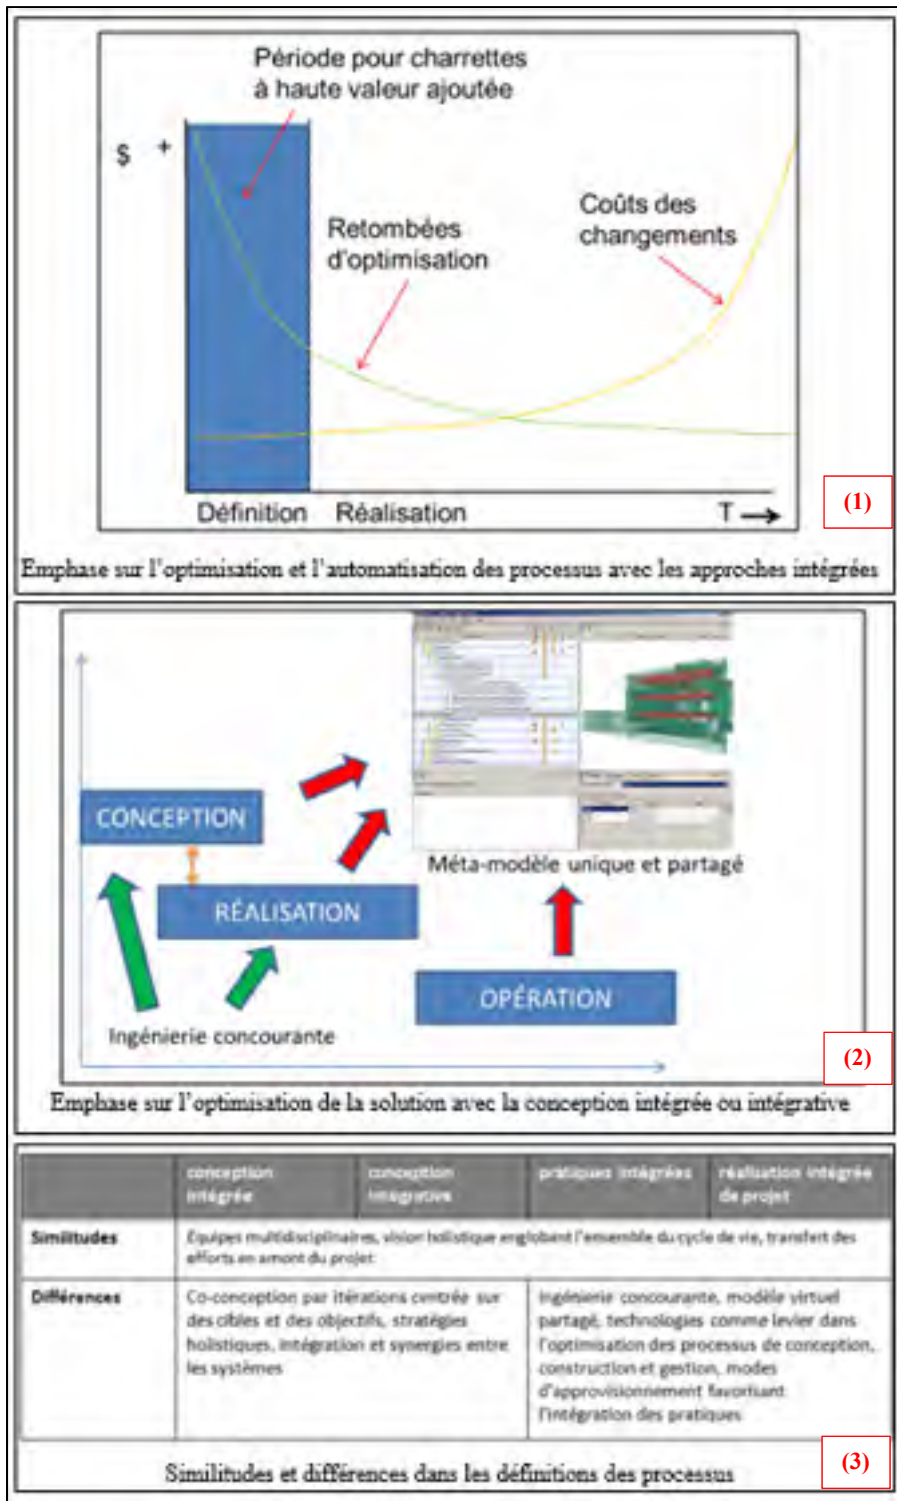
Période pour charrettes à haute valeur ajoutée

$ +

Retombées d'optimisation

Coûts des changements

Définition Réalisation T →

(1)

Emphase sur l'optimisation et l'automatisation des processus avec les approches intégrées

CONCEPTION

RÉALISATION

Méta-modèle unique et partagé

OPÉRATION

Ingénierie concourante

(2)

Emphase sur l'optimisation de la solution avec la conception intégrée ou intégrative

| | conception intégrée | conception intégrative | pratiques intégrées | réalisation intégrée de projet |
|---|---|---|---|---|
| Similitudes | Équipes multidisciplinaires, vision holistique englobant l'ensemble du cycle de vie, transfert des efforts en amont du projet | | | |
| Différences | Co-conception par itérations centrée sur des cibles et des objectifs, stratégies holistiques, intégration et synergies entre les systèmes | | Ingénierie concourante, modèle virtuel partagé, technologies comme levier dans l'optimisation des processus de conception, construction et gestion, modes d'approvisionnement favorisant l'intégration des pratiques | |

(3)

Similitudes et différences dans les définitions des processus